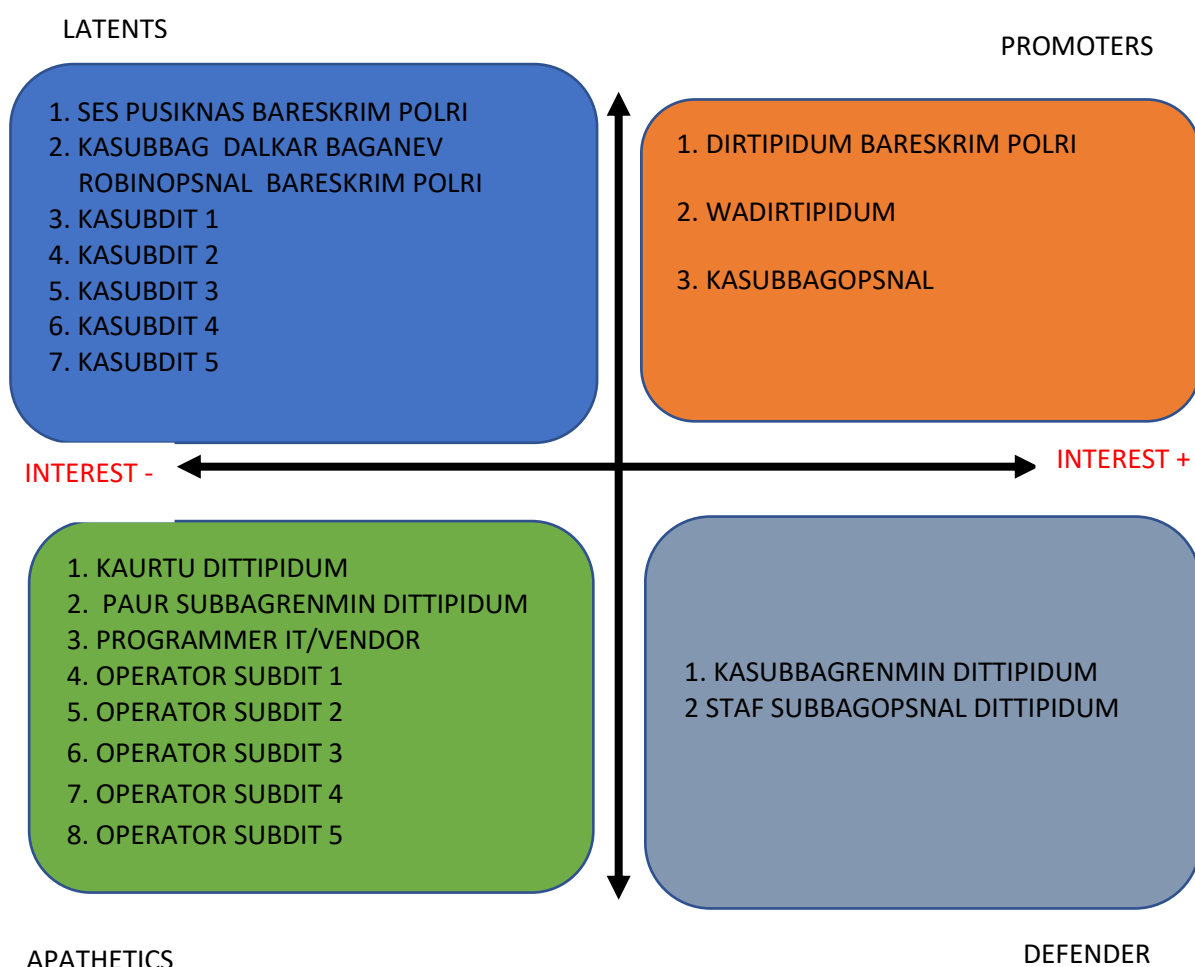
LATENTS

PROMOTERS

1. SES PUSIKNAS BARESKRIM POLRI
2. KASUBBAG DALKAR BAGANEV ROBINOPSNAL BARESKRIM POLRI
3. KASUBDIT 1
4. KASUBDIT 2
5. KASUBDIT 3
6. KASUBDIT 4
7. KASUBDIT 5

1. DIRTIPIDUM BARESKRIM POLRI
2. WADIRTIPIDUM
3. KASUBBAGOPSNAL

INTEREST -

INTEREST +

1. KAURTU DITTIPIDUM
2. PAUR SUBBAGRENMIN DITTIPIDUM
3. PROGRAMMER IT/VENDOR
4. OPERATOR SUBDIT 1
5. OPERATOR SUBDIT 2
6. OPERATOR SUBDIT 3
7. OPERATOR SUBDIT 4
8. OPERATOR SUBDIT 5

1. KASUBBAGRENMIN DITTIPIDUM
2 STAF SUBBAGOPSNAL DITTIPIDUM

APATHETICS

DEFENDER